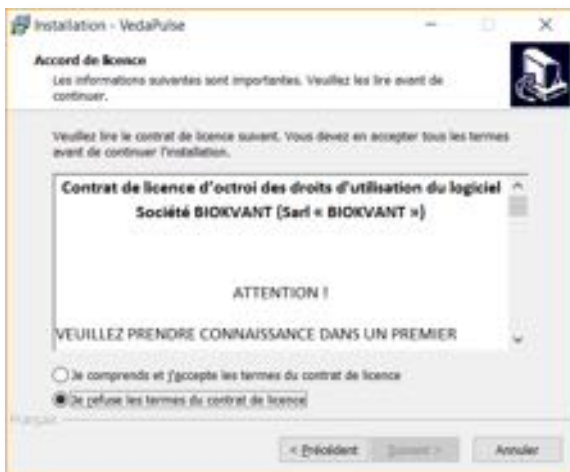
Installation - VedaPulse

Accord de licence

Les informations suivantes sont importantes. Veuillez les lire avant de continuer.

Veuillez lire le contrat de licence suivant. Vous devez en accepter tous les termes avant de continuer l'installation.

Contrat de licence d'octroi des droits d'utilisation du logiciel Société BIOKVANT (Sarl « BIOKVANT »)

ATTENTION !

VEUILLEZ PRENDRE CONNAISSANCE DANS UN PREMIER

Je comprends et j'accepte les termes du contrat de licence

Je refuse les termes du contrat de licence

Français

< Précédent

Suivant >

Annuler